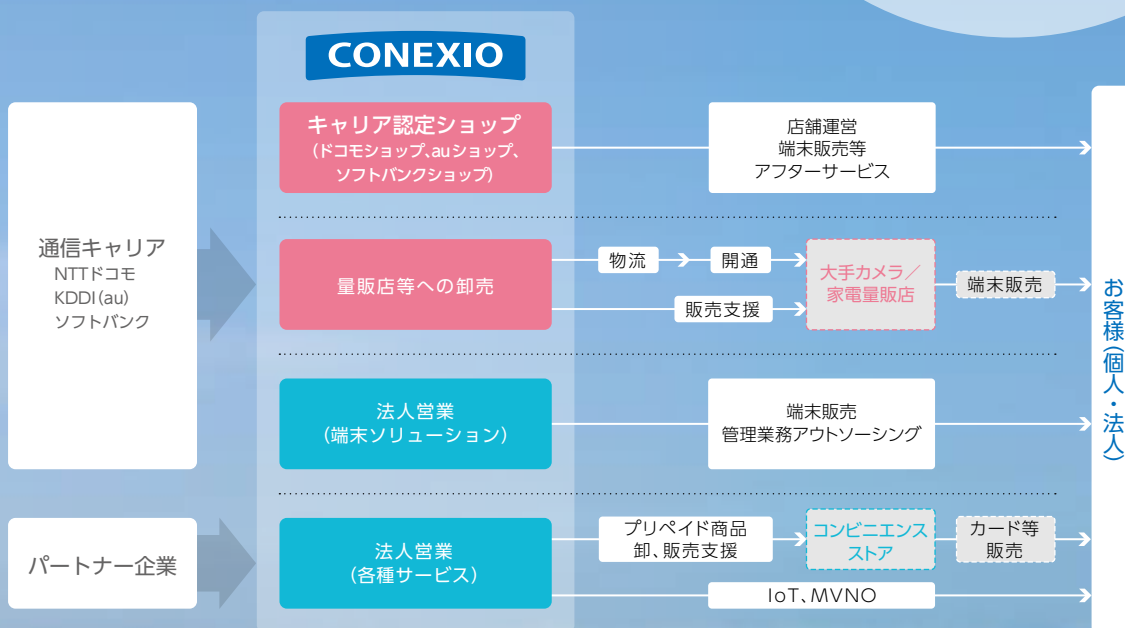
CONEXIO

通信キャリア
NTTドコモ
KDDI(au)
ソフトバンク

パートナー企業

キャリア認定ショップ
(ドコモショップ、auショップ、ソフトバンクショップ)

店舗運営
端末販売等
アフターサービス

量販店等への卸売

物流

開通

販売支援

大手カメラ/家電量販店

端末販売

法人営業
(端末ソリューション)

端末販売
管理業務アウトソーシング

法人営業
(各種サービス)

プリペイド商品
卸、販売支援

コンビニエンスストア

カード等
販売

IoT、MVNO

お客様(個人・法人)